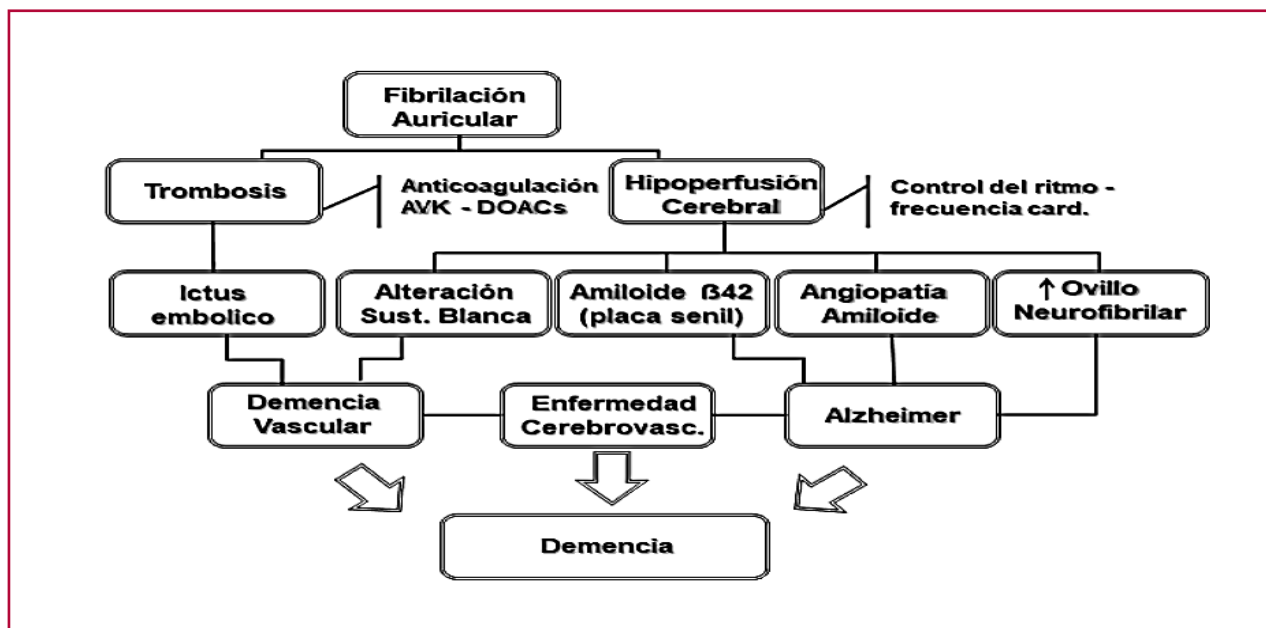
Fibrilación Auricular

Trombosis

Anticoagulación AVK - DOACs

Hipoperfusión Cerebral

Control del ritmo - frecuencia card.

Ictus embolico

Alteración Sust. Blanca

Amiloide ß42 (placa senil)

Angiopatía Amiloide

↑ Ovillo Neurofibrilar

Demencia Vascular

Enfermedad Cerebrovasc.

Alzheimer

Demencia